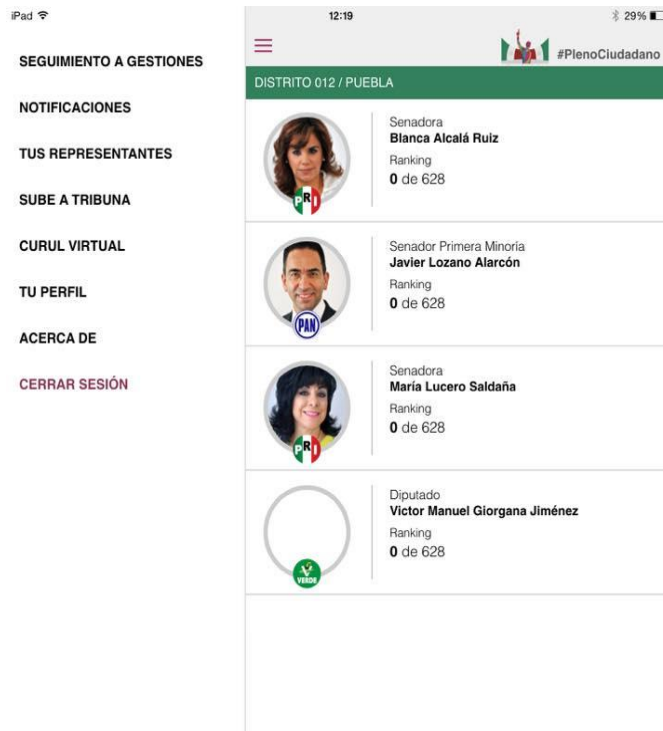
iPad 12:19 29%

SEGUIMIENTO A GESTIONES

NOTIFICACIONES

TUS REPRESENTANTES

SUBE A TRIBUNA

CURUL VIRTUAL

TU PERFIL

ACERCA DE

CERRAR SESIÓN

#PlenoCiudadano

DISTRITO 012 / PUEBLA

PRI
Senadora
Blanca Alcalá Ruiz
Ranking
0 de 628

PAN
Senador Primera Minoría
Javier Lozano Alarcón
Ranking
0 de 628

PRI
Senadora
María Lucero Saldaña
Ranking
0 de 628

VERDE
Diputado
Victor Manuel Giorgana Jiménez
Ranking
0 de 628